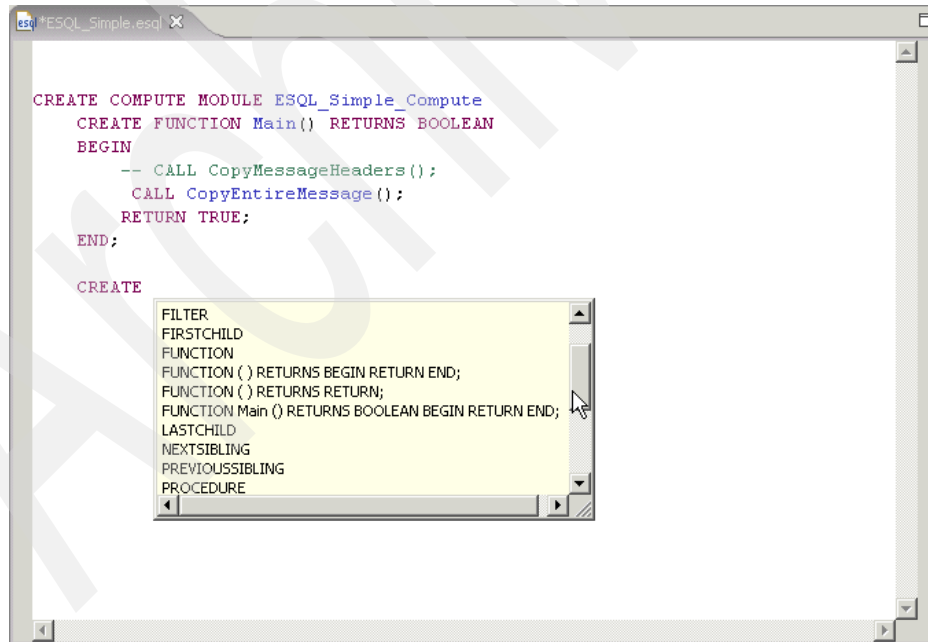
esql *ESQL_Simple.esql

CREATE COMPUTE MODULE ESQL_Simple_Compute
CREATE FUNCTION Main() RETURNS BOOLEAN
BEGIN
-- CALL CopyMessageHeaders();
CALL CopyEntireMessage();
RETURN TRUE;
END;

CREATE

FILTER
FIRSTCHILD
FUNCTION
FUNCTION ( ) RETURNS BEGIN RETURN END;
FUNCTION ( ) RETURNS RETURN;
FUNCTION Main () RETURNS BOOLEAN BEGIN RETURN END;
LASTCHILD
NEXTSIBLING
PREVIOUSSIBLING
PROCEDURE